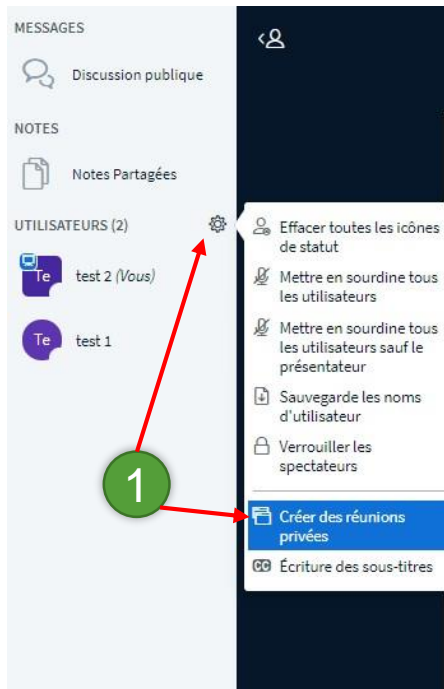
MESSAGES

Discussion publique

NOTES

Notes Partagées

UTILISATEURS (2)

Te test 2 (Vous)

Te test 1

Effacer toutes les icônes de statut

Mettre en sourdine tous les utilisateurs

Mettre en sourdine tous les utilisateurs sauf le présentateur

Sauvegarde les noms d'utilisateur

Verrouiller les spectateurs

Créer des réunions privées

Écriture des sous-titres

1